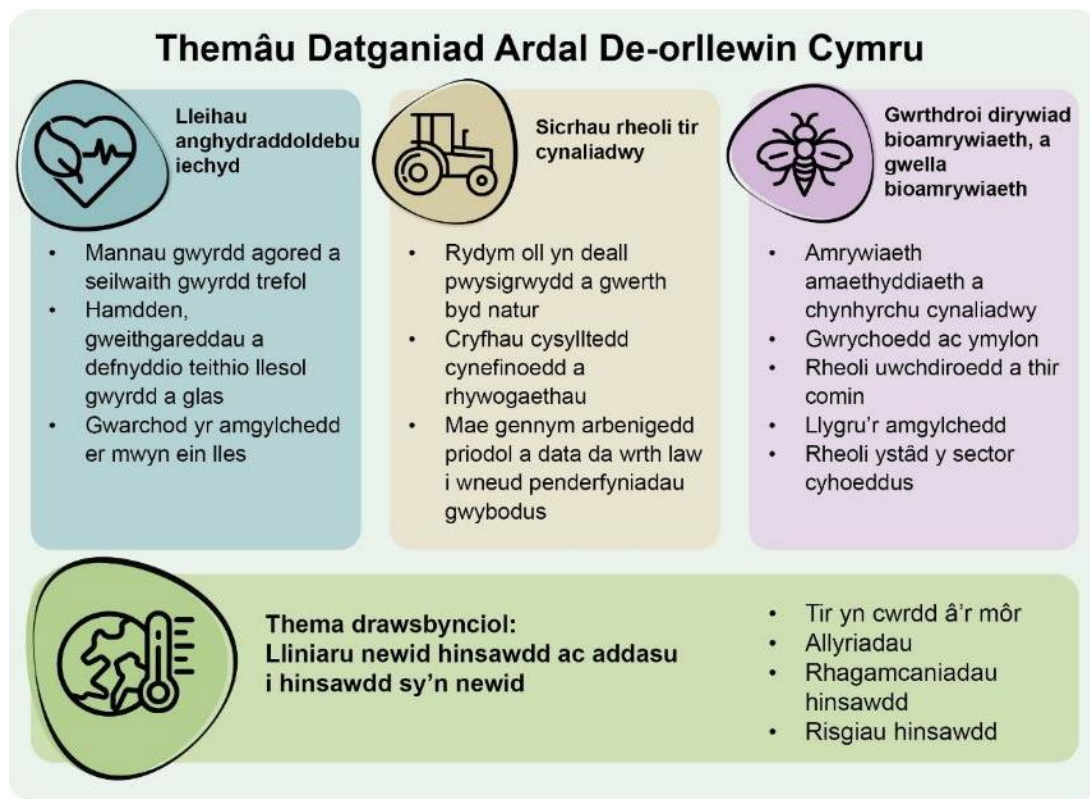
Themâu Datganiad Ardal De-orllewin Cymru

Lleihau anghydraddoldebu iechyd

- Mannau gwyrdd agored a seilwaith gwyrdd trefol
- Hamdden, gweithgareddau a defnyddio teithio llesol gwyrdd a glas
- Gwarchod yr amgylchedd er mwyn ein lles

Sicrhau rheoli tir cynaliadwy

- Rydym oll yn deall pwysigrwydd a gwerth byd natur
- Cryfhau cysylltedd cynefinoedd a rhywogaethau
- Mae gennym arbenigedd priodol a data da wrth law i wneud penderfyniadau gwybodus

Gwrthdroi dirywiad bioamrywiaeth, a gwella bioamrywiaeth

- Amrywiaeth amaethyddiaeth a chynhyrchu cynaliadwy
- Gwrychoedd ac ymylon
- Rheoli uwchdiroedd a thir comin
- Llygru'r amgylchedd
- Rheoli ystâd y sector cyhoeddus

Thema drawsbynciol: Lliniaru newid hinsawdd ac addasu i hinsawdd sy'n newid

- Tir yn cwrdd â'r môr
- Allyriadau
- Rhagamcaniadau hinsawdd
- Risgiau hinsawdd